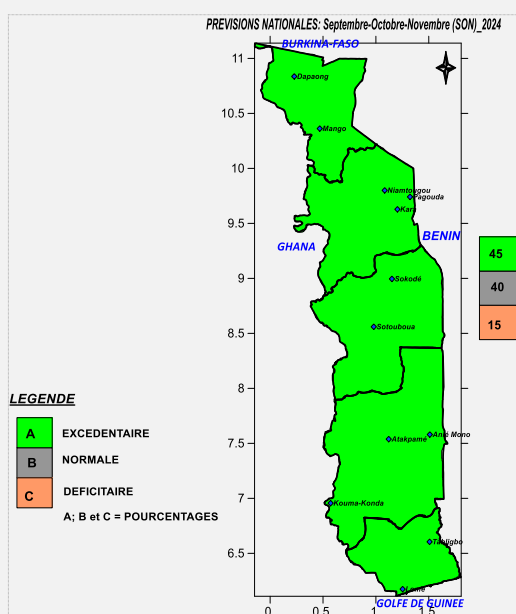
PREVISIONS NATIONALES: Septembre-Octobre-Novembre (SON)_2024

BURKINA-FASO

11
10.5
10
9.5
9
8.5
8
7.5
7
6.5

Dapaong
Mango
Niamtougou
Pagouda
Kara
GHANA
BENIN
Sokodé
Sotouboua
Anié Mono
Atakpame
Kouma-Konda
Tabligbo
Lomé
GOLFE DE GUINEE

0
0.5
1
1.5

45
40
15

LEGENDE
A EXCEDENTAIRE
B NORMALE
C DEFICITAIRE
A; B et C = POURCENTAGES